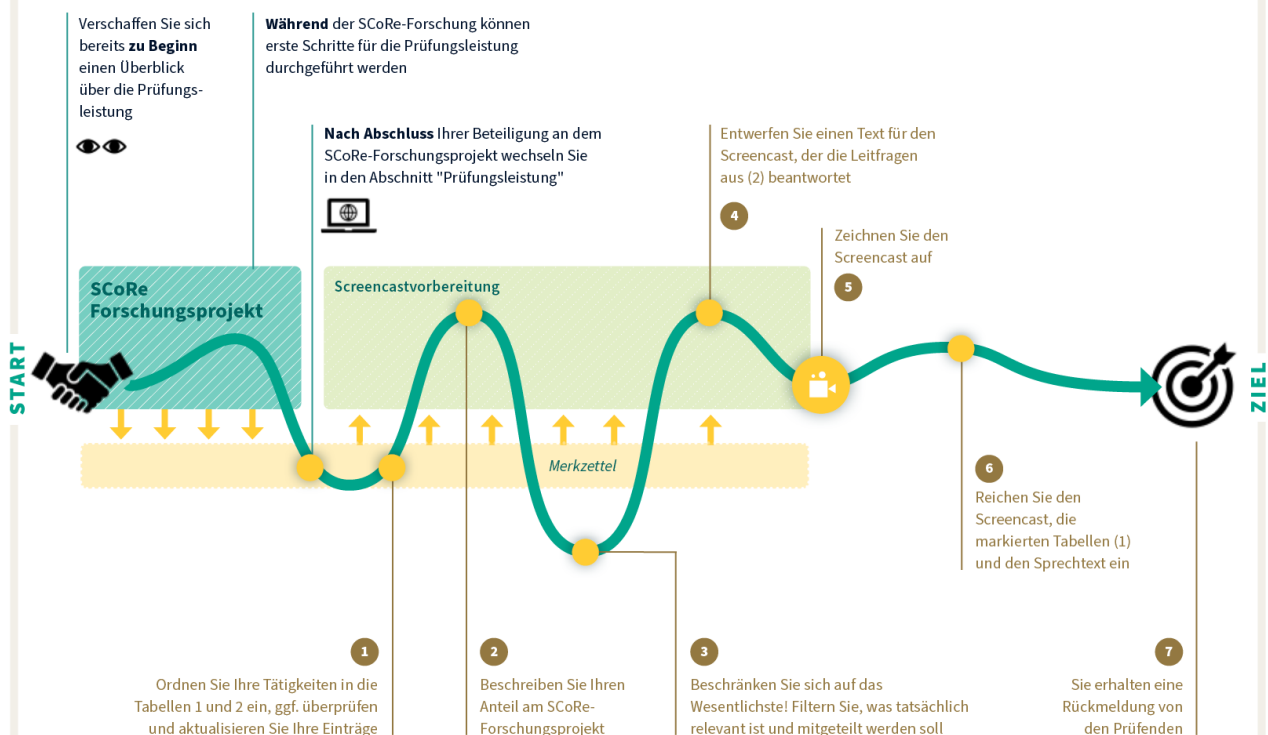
Verschaffen Sie sich bereits **zu Beginn** einen Überblick über die Prüfungsleistung

**Während** der SCoRe-Forschung können erste Schritte für die Prüfungsleistung durchgeführt werden

**Nach Abschluss** Ihrer Beteiligung an dem SCoRe-Forschungsprojekt wechseln Sie in den Abschnitt "Prüfungsleistung"

Entwerfen Sie einen Text für den Screencast, der die Leitfragen aus (2) beantwortet

4

Zeichnen Sie den Screencast auf

5

START

SCoRe Forschungsprojekt

Screencastvorbereitung

Merkzettel

ZIEL

6

Reichen Sie den Screencast, die markierten Tabellen (1) und den Sprechtext ein

1

Ordnen Sie Ihre Tätigkeiten in die Tabellen 1 und 2 ein, ggf. überprüfen und aktualisieren Sie Ihre Einträge

2

Beschreiben Sie Ihren Anteil am SCoRe-Forschungsprojekt

3

Beschränken Sie sich auf das Wesentlichste! Filtern Sie, was tatsächlich relevant ist und mitgeteilt werden soll

7

Sie erhalten eine Rückmeldung von den Prüfenden